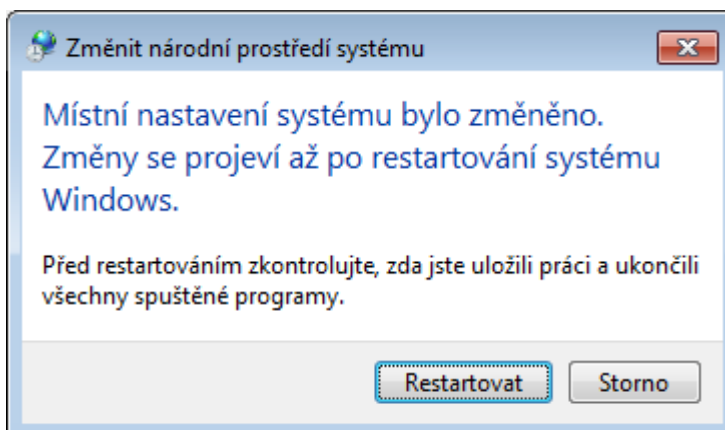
Změnit národní prostředí systému

Místní nastavení systému bylo změněno. Změny se projeví až po restartování systému Windows.

Před restartováním zkontrolujte, zda jste uložili práci a ukončili všechny spuštěné programy.

Restartovat

Storno